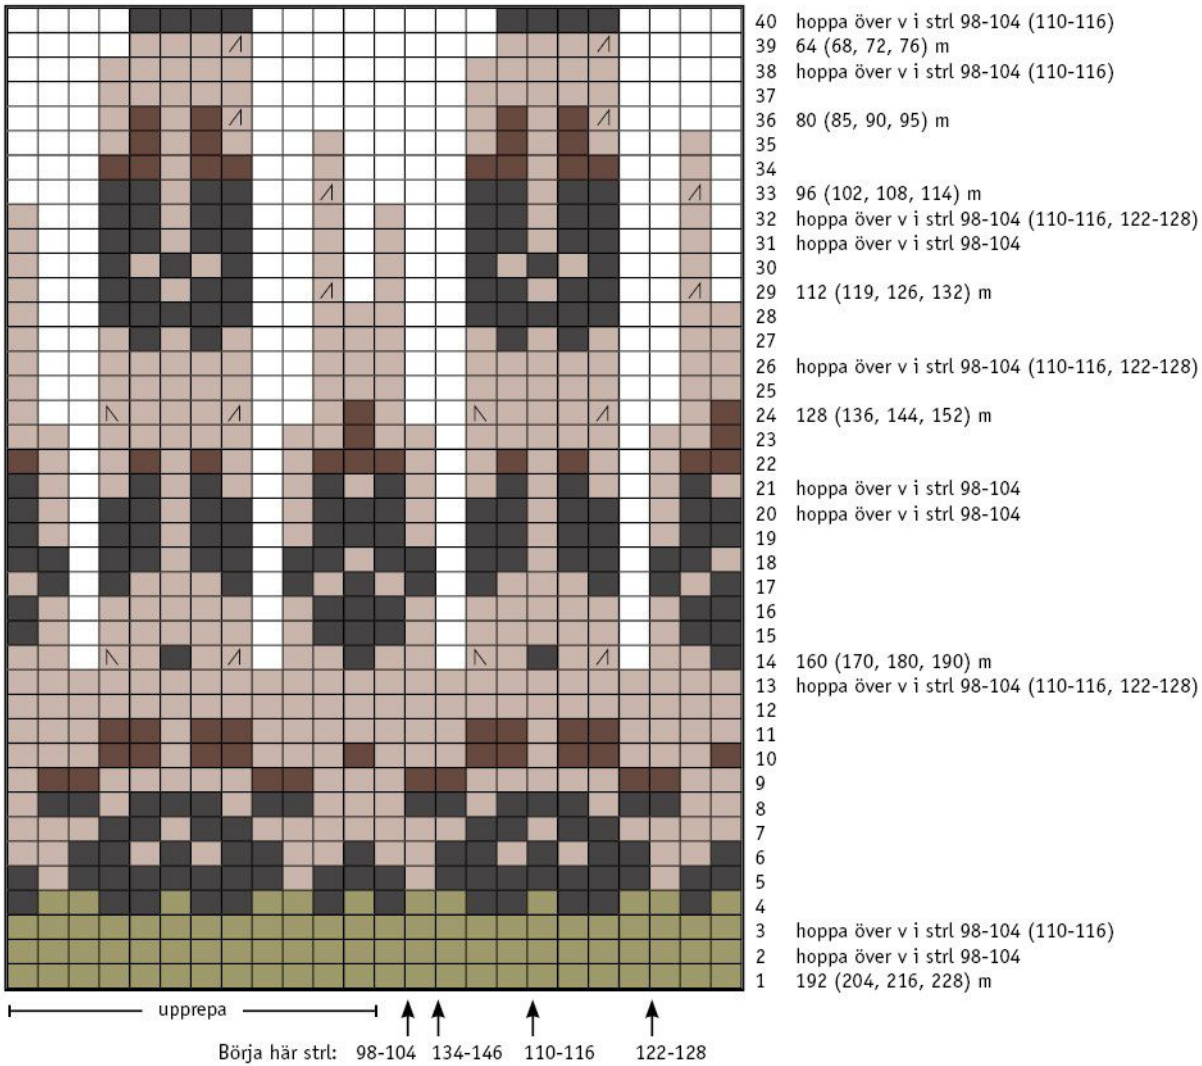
40 hoppa över v i strl 98-104 (110-116)
39 64 (68, 72, 76) m
38 hoppa över v i strl 98-104 (110-116)
37
36 80 (85, 90, 95) m
35
34
33 96 (102, 108, 114) m
32 hoppa över v i strl 98-104 (110-116, 122-128)
31 hoppa över v i strl 98-104
30
29 112 (119, 126, 132) m
28
27
26 hoppa över v i strl 98-104 (110-116, 122-128)
25
24 128 (136, 144, 152) m
23
22
21 hoppa över v i strl 98-104
20 hoppa över v i strl 98-104
19
18
17
16
15
14 160 (170, 180, 190) m
13 hoppa över v i strl 98-104 (110-116, 122-128)
12
11
10
9
8
7
6
5
4
3 hoppa över v i strl 98-104 (110-116)
2 hoppa över v i strl 98-104
1 192 (204, 216, 228) m

upprepa

Börja här strl: 98-104 134-146 110-116 122-128